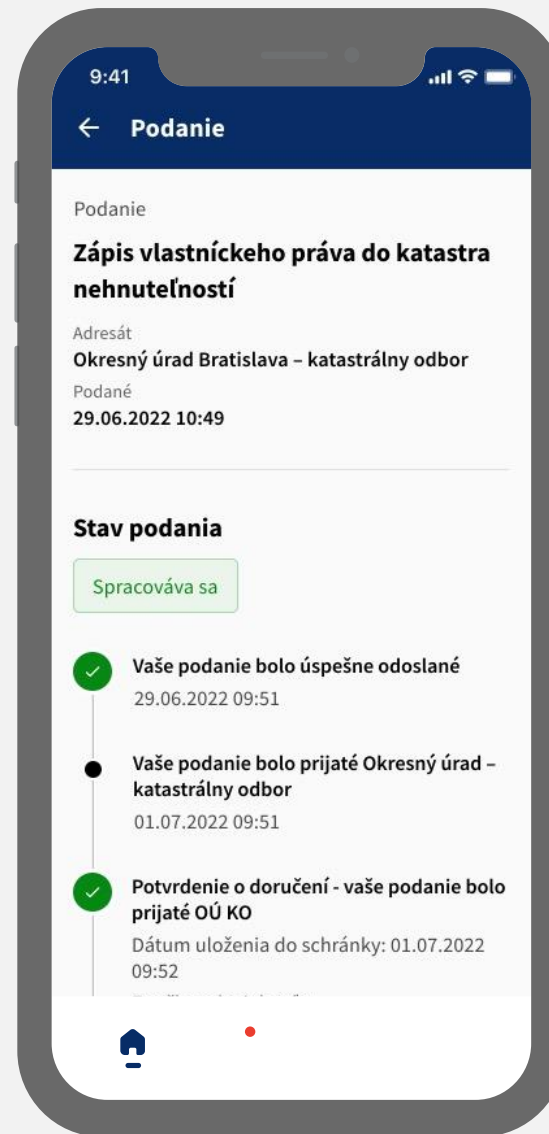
9:41

Podanie

Podanie

Zápis vlastníckeho práva do katastra nehnuteľností

Adresát
Okresný úrad Bratislava – katastrálny odbor

Podané
29.06.2022 10:49

Stav podania

Spracováva sa

Vaše podanie bolo úspešne odoslané
29.06.2022 09:51

Vaše podanie bolo prijaté Okresný úrad – katastrálny odbor
01.07.2022 09:51

Potvrdenie o doručení - vaše podanie bolo prijaté OÚ KO
Dátum uloženia do schránky: 01.07.2022 09:52
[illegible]